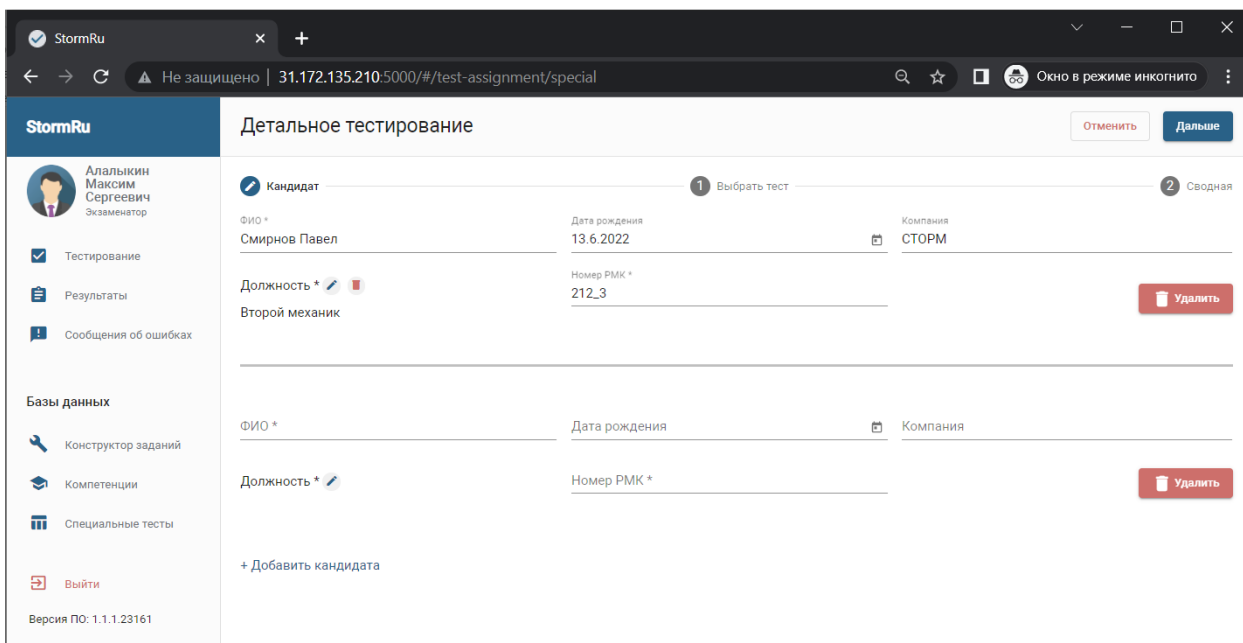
StormRu ×
+
Не защищено | 31.172.135.210:5000/#/test-assignment/special
Окно в режиме инкогнито

StormRu
Детальное тестирование
Отменить
Дальше

Алалыкин Максим Сергеевич
Экзаменатор

Тестирование
Результаты
Сообщения об ошибках

Базы данных
Конструктор заданий
Компетенции
Специальные тесты

Выйти
Версия ПО: 1.1.1.23161

Кандидат
1 Выбрать тест
2 Сводная

ФИО *
Смирнов Павел
Дата рождения
13.6.2022
Компания
СТОРМ
Должность *
Второй механик
Номер РМК *
212_3
Удалить

ФИО *
Дата рождения
Компания
Должность *
Номер РМК *
Удалить

+ Добавить кандидата